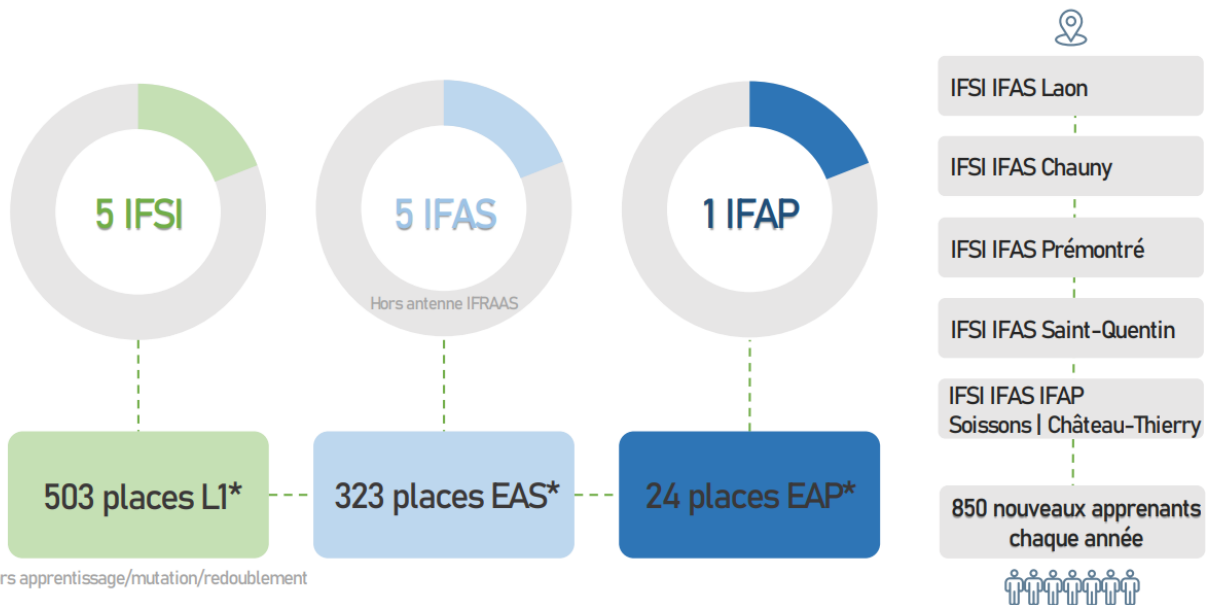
5 IFSI

5 IFAS

Hors antenne IFRAAS

1 IFAP

503 places L1*

323 places EAS*

24 places EAP*

rs apprentissage/mutation/redoublement

IFSI IFAS Laon

IFSI IFAS Chauny

IFSI IFAS Prémontré

IFSI IFAS Saint-Quentin

IFSI IFAS IFAP Soissons | Château-Thierry

850 nouveaux apprenants chaque année